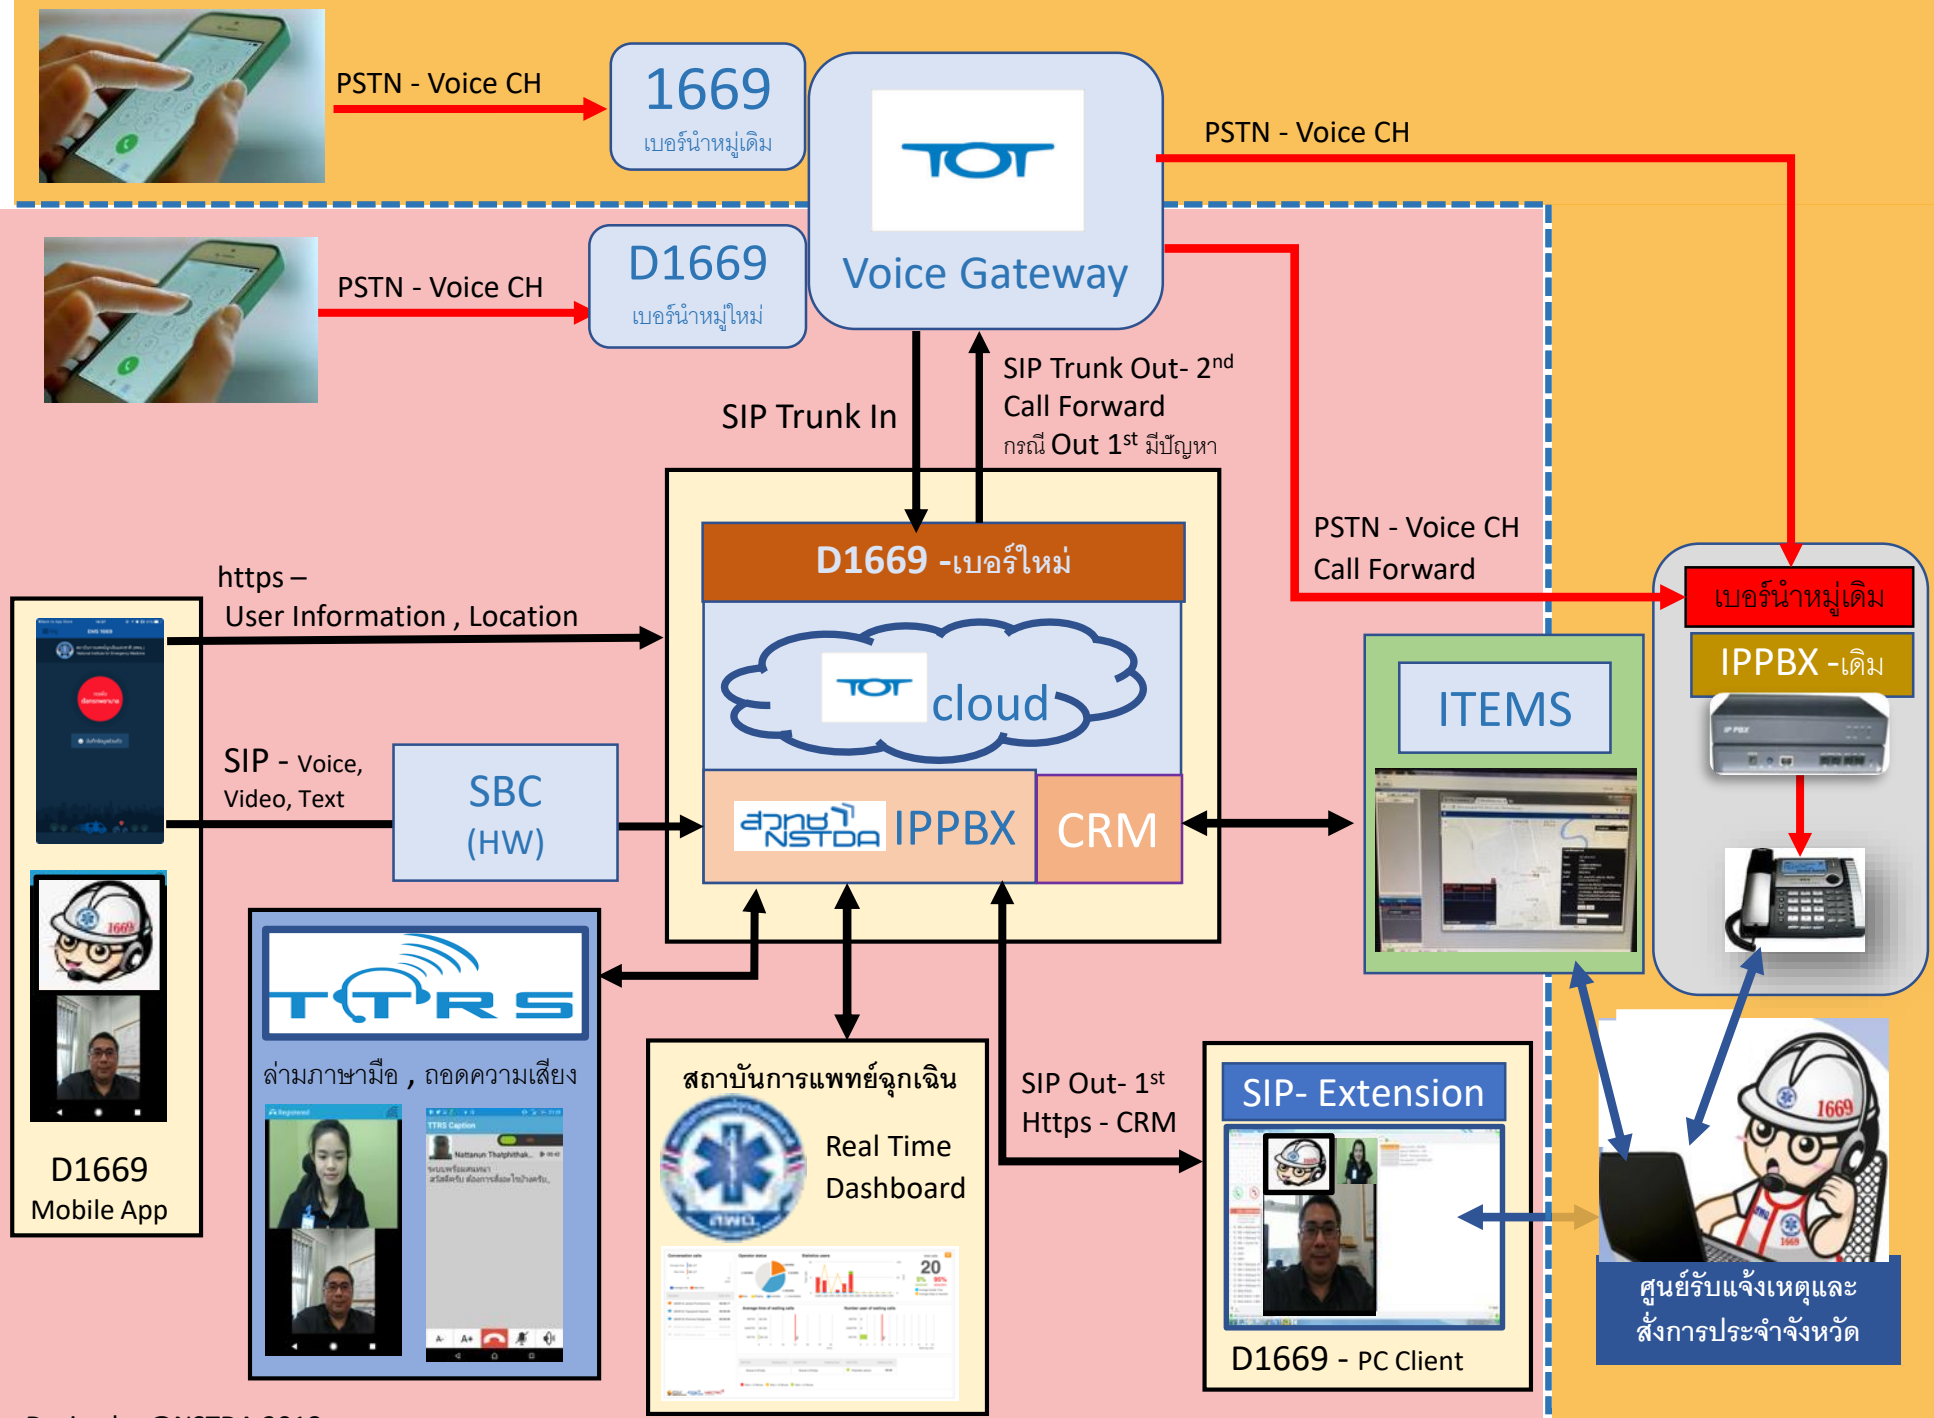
PSTN - Voice CH

1669
เบอร์นำหมู่เดิม

TOT
Voice Gateway

PSTN - Voice CH

PSTN - Voice CH

D1669
เบอร์นำหมู่ใหม่

SIP Trunk In

SIP Trunk Out- 2$^{nd}$
Call Forward
กรณี Out 1$^{st}$ มีปัญหา

PSTN - Voice CH
Call Forward

D1669 -เบอร์ใหม่

https –
User Information , Location

TOT cloud

SIP - Voice, Video, Text

SBC
(HW)

สวทช NSTDA IPPBX

CRM

ITEMS

เบอร์นำหมู่เดิม

IPPBX -เดิม

D1669
Mobile App

TTRS

ล่ามภาษามือ , ถอดความเสียง

สถาบันการแพทย์ฉุกเฉิน

Real Time
Dashboard

SIP Out- 1$^{st}$
Https - CRM

SIP- Extension

D1669 - PC Client

ศูนย์รับแจ้งเหตุและ
สั่งการประจำจังหวัด

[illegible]